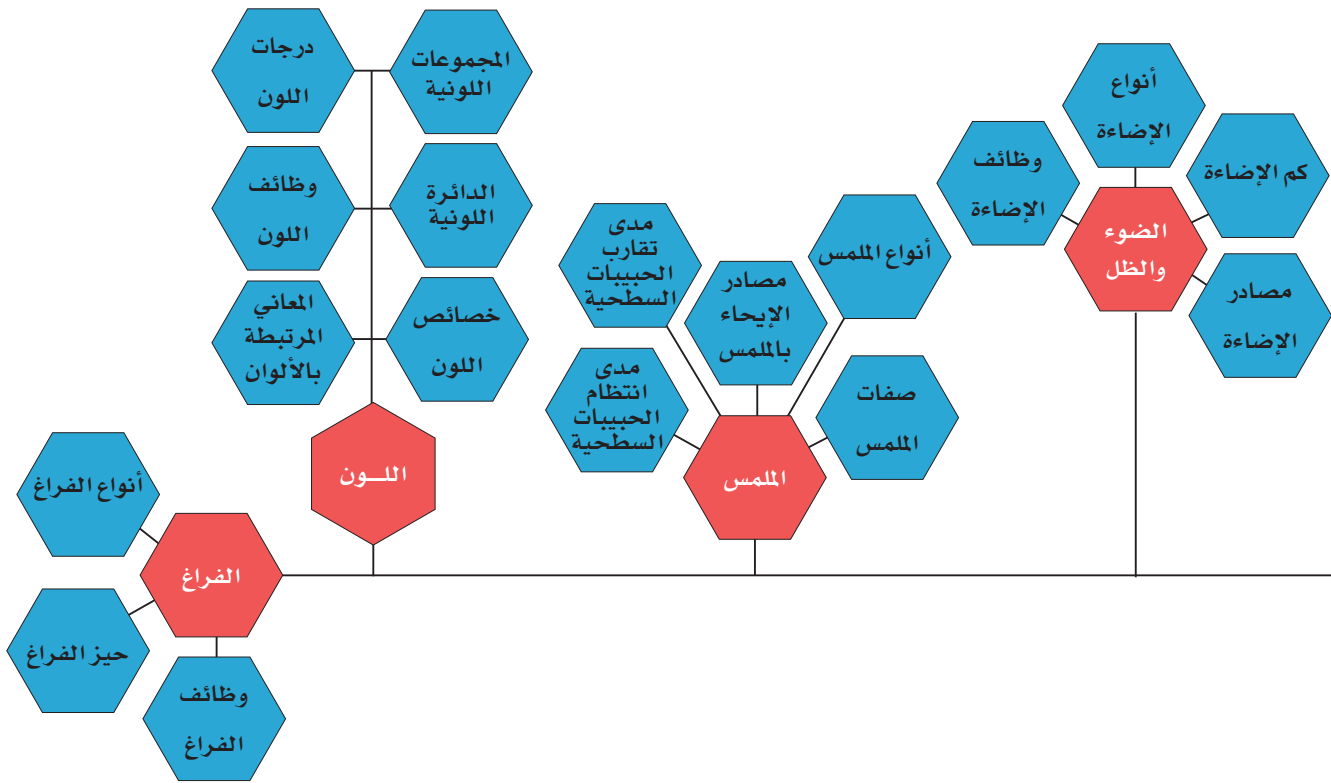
درجات اللون

المجموعات اللونية

وظائف اللون

الدائرة اللونية

المعاني المرتبطة بالألوان

خصائص اللون

اللــون

أنواع الإضاءة

وظائف الإضاءة

كم الإضاءة

الضوء والظل

مصادر الإضاءة

مدى تقارب الحبيبات السطحية

أنواع الملمس

مصادر الإيحاء بالملمس

مدى انتظام الحبيبات السطحية

صفات الملمس

الملمس

أنواع الفراغ

الفراغ

حيز الفراغ

وظائف الفراغ